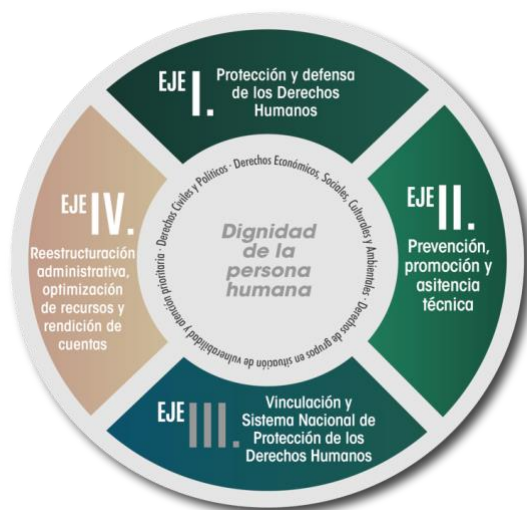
EJE I. Protección y defensa de los Derechos Humanos

EJE II. Prevención, promoción y asitencia técnica

EJE III. Vinculación y Sistema Nacional de Protección de los Derechos Humanos

EJE IV. Reestructuración administrativa, optimización de recursos y rendición de cuentas

Derechos Civiles y Políticos · Derechos Económicos, Sociales, Culturales y Ambientales · Derechos de grupos en situación de vulnerabilidad y atención prioritaria

Dignidad de la persona humana